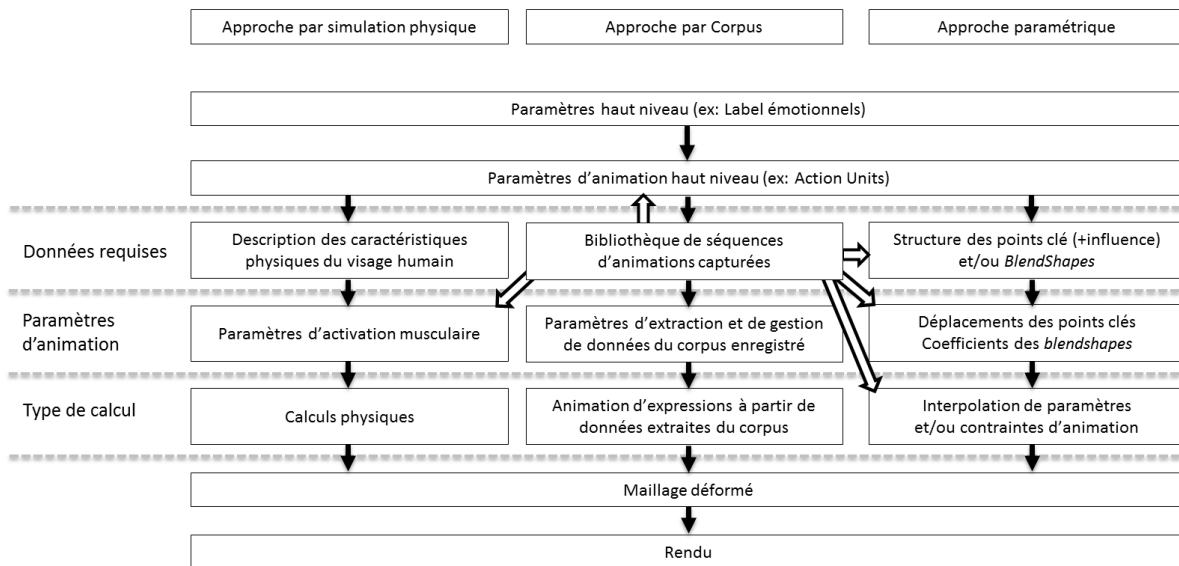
Approche par simulation physique

Approche par Corpus

Approche paramétrique

Paramètres haut niveau (ex: Label émotionnels)

Paramètres d'animation haut niveau (ex: Action Units)

Données requises

Description des caractéristiques physiques du visage humain

Bibliothèque de séquences d'animations capturées

Structure des points clé (+influence) et/ou *BlendShapes*

Paramètres d'animation

Paramètres d'activation musculaire

Paramètres d'extraction et de gestion de données du corpus enregistré

Déplacements des points clés Coefficients des *blendshapes*

Type de calcul

Calculs physiques

Animation d'expressions à partir de données extraites du corpus

Interpolation de paramètres et/ou contraintes d'animation

Maillage déformé

Rendu